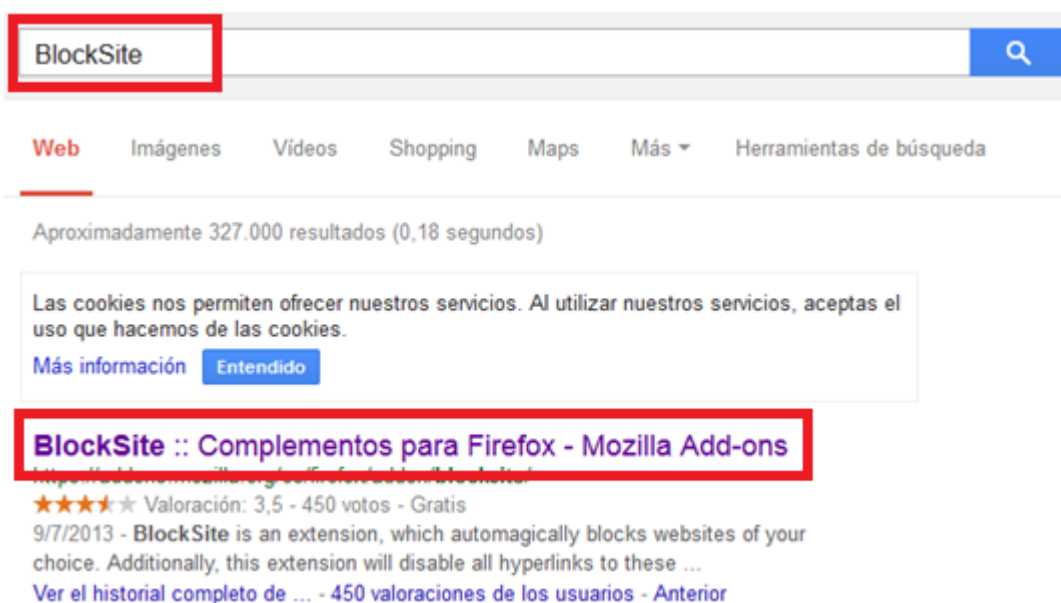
BlockSite

Web Imágenes Vídeos Shopping Maps Más Herramientas de búsqueda

Aproximadamente 327.000 resultados (0,18 segundos)

Las cookies nos permiten ofrecer nuestros servicios. Al utilizar nuestros servicios, aceptas el uso que hacemos de las cookies.

Más información Entendido

BlockSite :: Complementos para Firefox - Mozilla Add-ons

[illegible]

Valoración: 3,5 - 450 votos - Gratis

9/7/2013 - BlockSite is an extension, which automagically blocks websites of your choice. Additionally, this extension will disable all hyperlinks to these ...

Ver el historial completo de ... - 450 valoraciones de los usuarios - Anterior